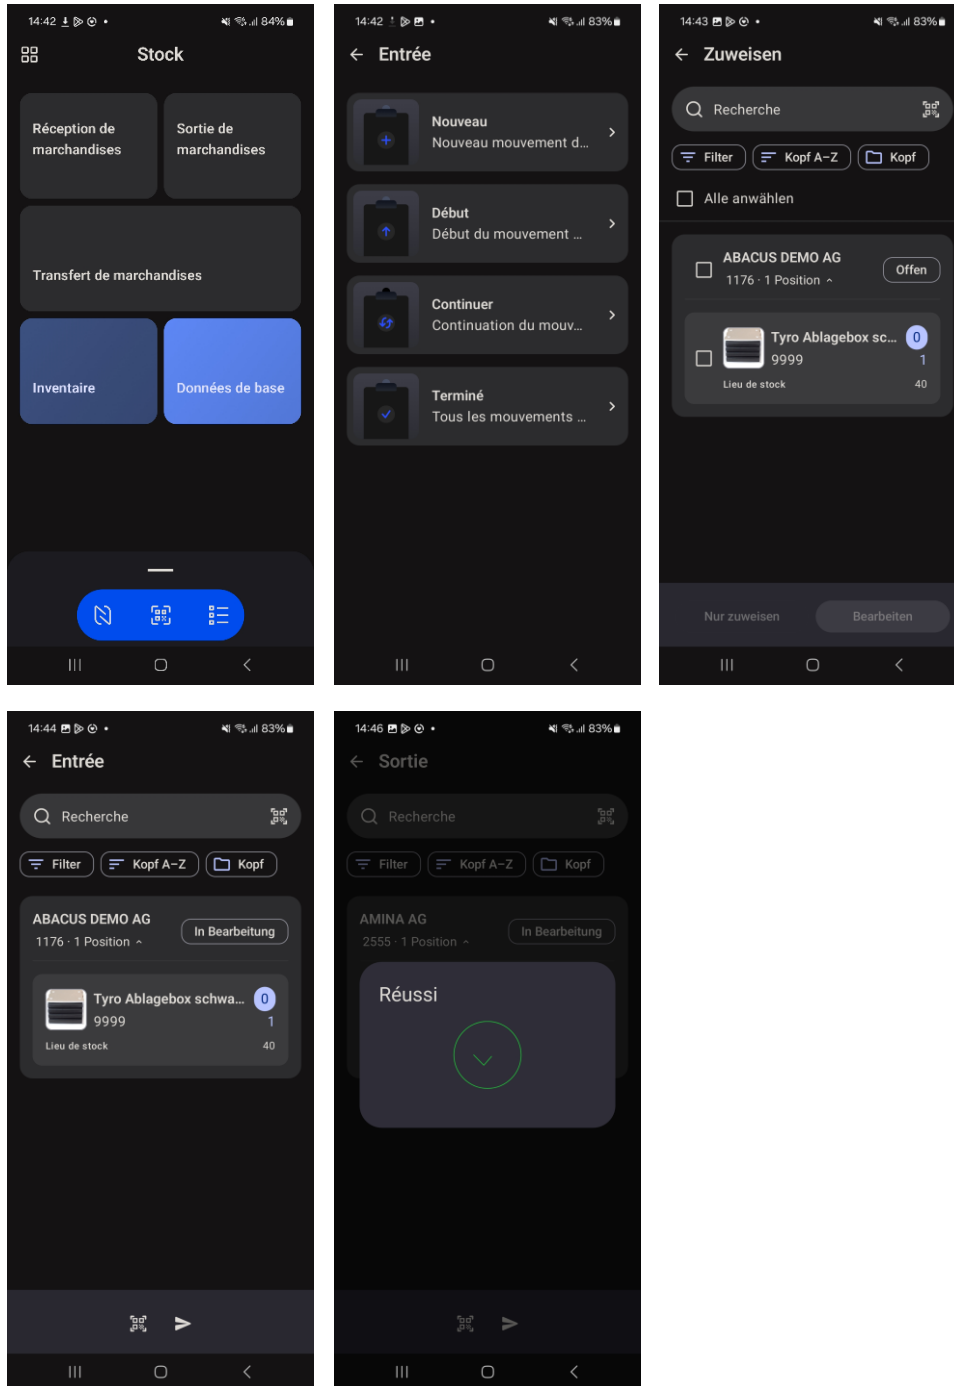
14:42 84%

Stock

Réception de marchandises

Sortie de marchandises

Transfert de marchandises

Inventaire

Données de base

14:42 83%

Entrée

Nouveau
Nouveau mouvement d...

Début
Début du mouvement ...

Continuer
Continuation du mouv...

Terminé
Tous les mouvements ...

14:43 83%

Zuweisen

Recherche

Filter

Kopf A–Z

Kopf

Alle anwählen

ABACUS DEMO AG
1176 · 1 Position

Offen

Tyro Ablagebox sc...
9999
Lieu de stock

0
1
40

Nur zuweisen

Bearbeiten

14:44 83%

Entrée

Recherche

Filter

Kopf A–Z

Kopf

ABACUS DEMO AG
1176 · 1 Position

In Bearbeitung

Tyro Ablagebox schwa...
9999
Lieu de stock

0
1
40

14:46 83%

Sortie

Recherche

Filter

Kopf A–Z

Kopf

AMINA AG
2555 · 1 Position

In Bearbeitung

Réussi